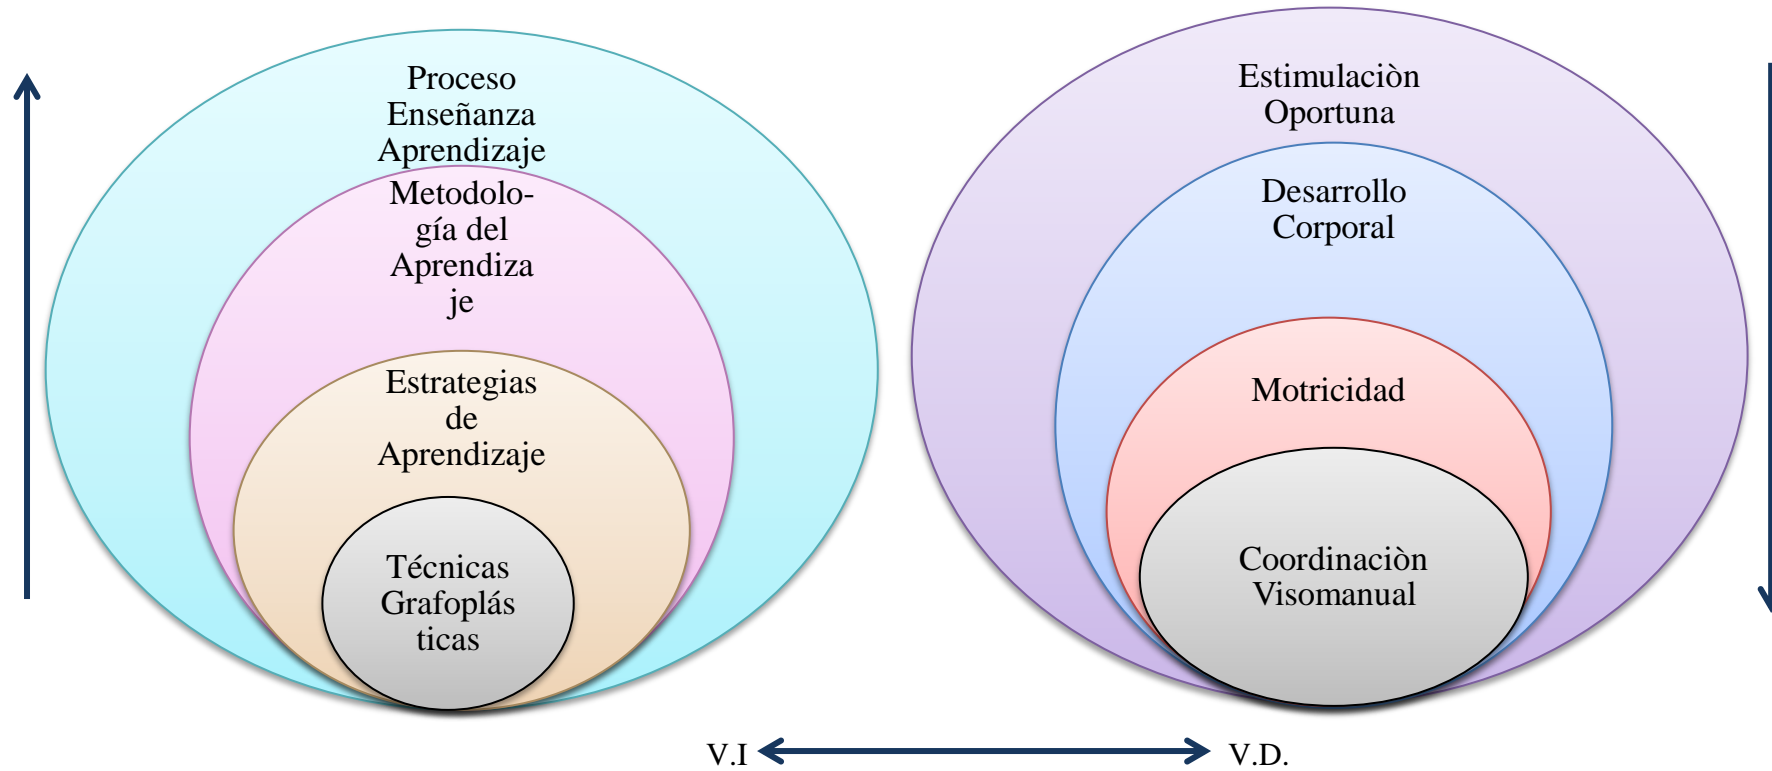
Proceso Enseñanza Aprendizaje

Metodología del Aprendizaje

Estrategias de Aprendizaje

Técnicas Grafoplásticas

Estimulaciòn Oportuna

Desarrollo Corporal

Motricidad

Coordinaciòn Visomanual

V.I

V.D.